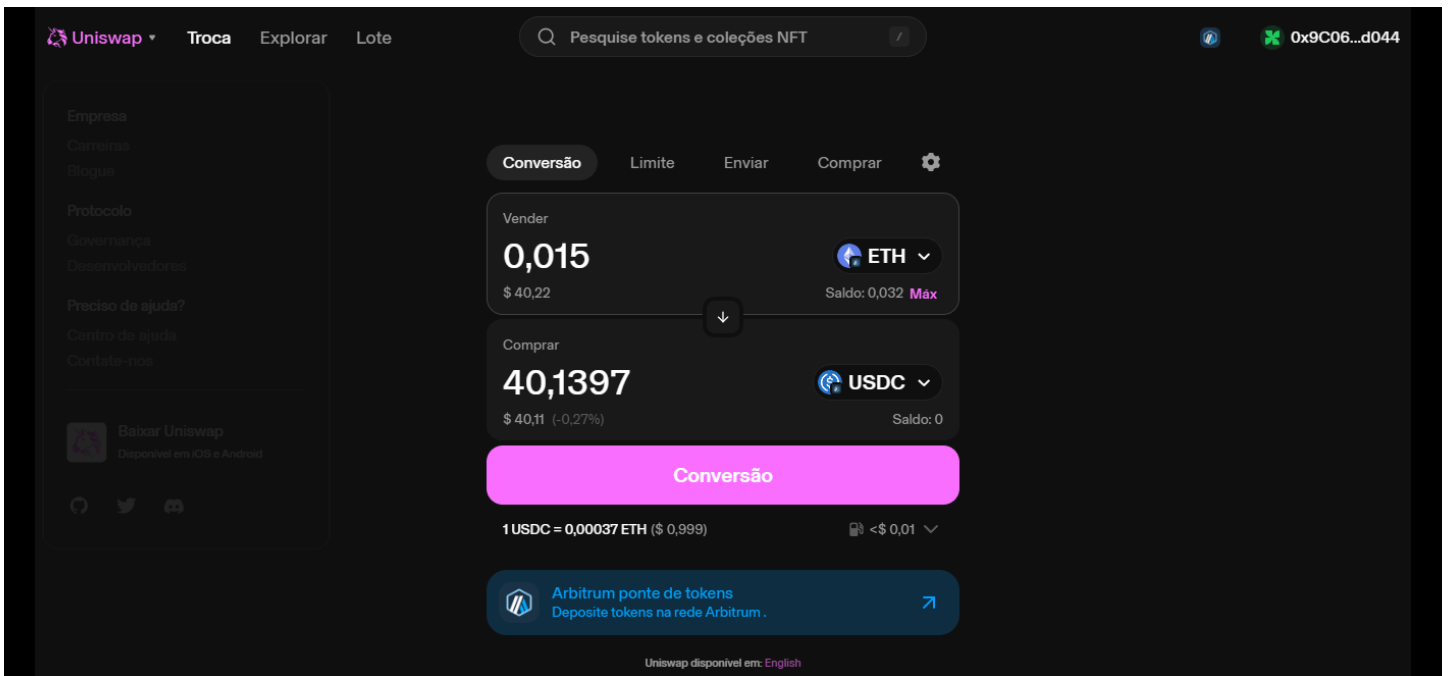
Uniswap Troca Explorar Lote

Pesquise tokens e coleções NFT /

0x9C06...d044

Empresa
Carreiras
Blogue

Protocolo
Governança
Desenvolvedores

Preciso de ajuda?
Centro de ajuda
Contate-nos

Baixar Uniswap
Disponível em iOS e Android

Conversão Limite Enviar Comprar

Vender
0,015
ETH
$ 40,22
Saldo: 0,032 Máx

Comprar
40,1397
USDC
$ 40,11 (-0,27%)
Saldo: 0

Conversão

1 USDC = 0,00037 ETH ($ 0,999)
<$ 0,01

Arbitrum ponte de tokens
Deposite tokens na rede Arbitrum .

Uniswap disponível em: English